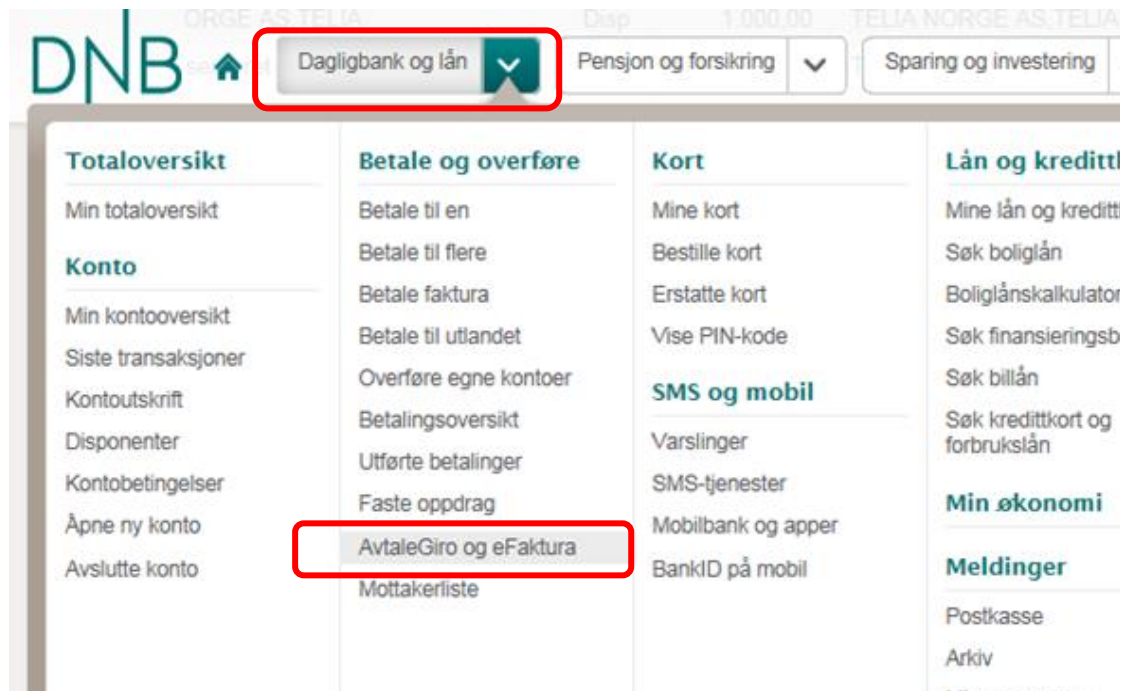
ORGE AS,TELIA Disp 1 000,00 TELIA NORGE AS,TELIA

DNB

Dagligbank og lån

Pensjon og forsikring

Sparing og investering

Totaloversikt
Min totaloversikt

Konto
Min kontooversikt
Siste transaksjoner
Kontoutskrift
Disponenter
Kontobetingelser
Åpne ny konto
Avslutte konto

Betale og overføre
Betale til en
Betale til flere
Betale faktura
Betale til utlandet
Overføre egne kontoer
Betalingsoversikt
Utførte betalinger
Faste oppdrag
AvtaleGiro og eFaktura
Mottakerliste

Kort
Mine kort
Bestille kort
Erstatte kort
Vise PIN-kode

SMS og mobil
Varslinger
SMS-tjenester
Mobilbank og apper
BankID på mobil

Lån og kredittk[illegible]
Mine lån og kreditt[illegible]
Søk boliglån
Boliglånskalkulator
Søk finansieringsb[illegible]
Søk billån
Søk kredittkort og forbrukslån

Min økonomi

Meldinger
Postkasse
Arkiv